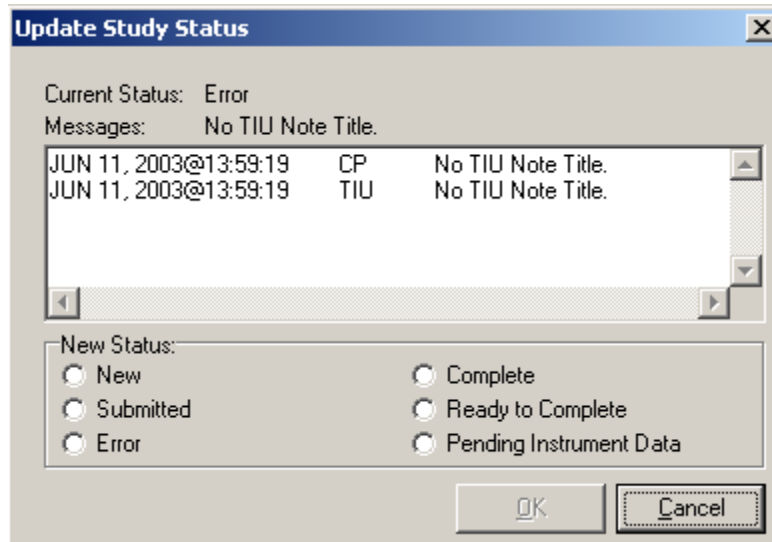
Update Study Status

Current Status: Error
Messages: No TIU Note Title.

| | | |
|---|---|---|
| JUN 11, 2003@13:59:19 | CP | No TIU Note Title. |
| JUN 11, 2003@13:59:19 | TIU | No TIU Note Title. |

New Status:
New
Submitted
Error
Complete
Ready to Complete
Pending Instrument Data

OK
Cancel